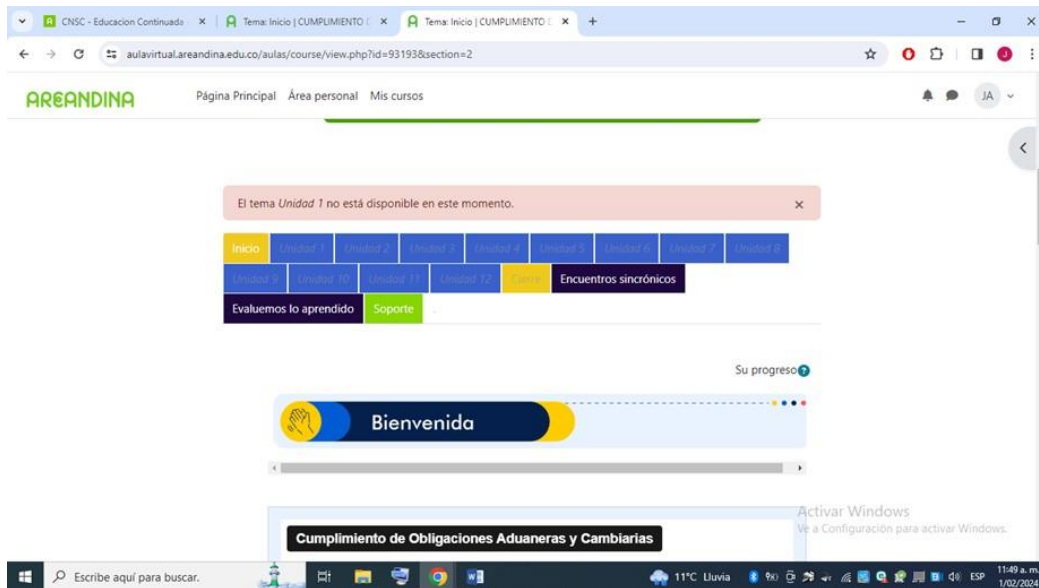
CNSC - Educacion Continuada ×
Tema: Inicio | CUMPLIMIENTO ×
Tema: Inicio | CUMPLIMIENTO ×
+

aulavirtual.areandina.edu.co/aulas/course/view.php?id=93193&section=2

AREANDINA
Página Principal Área personal Mis cursos
JA

El tema *Unidad 1* no está disponible en este momento. ×

Inicio | Unidad 1 | Unidad 2 | Unidad 3 | Unidad 4 | Unidad 5 | Unidad 6 | Unidad 7 | Unidad 8 | Unidad 9 | Unidad 10 | Unidad 11 | Unidad 12 | Cierre | Encuentros sincrónicos | Evaluemos lo aprendido | Soporte

Su progreso

Bienvenida

Cumplimiento de Obligaciones Aduaneras y Cambiarias

Activar Windows
Ve a Configuración para activar Windows.

Escribe aquí para buscar.
11°C Lluvia
ESP
11:49 a. m.
1/02/2024